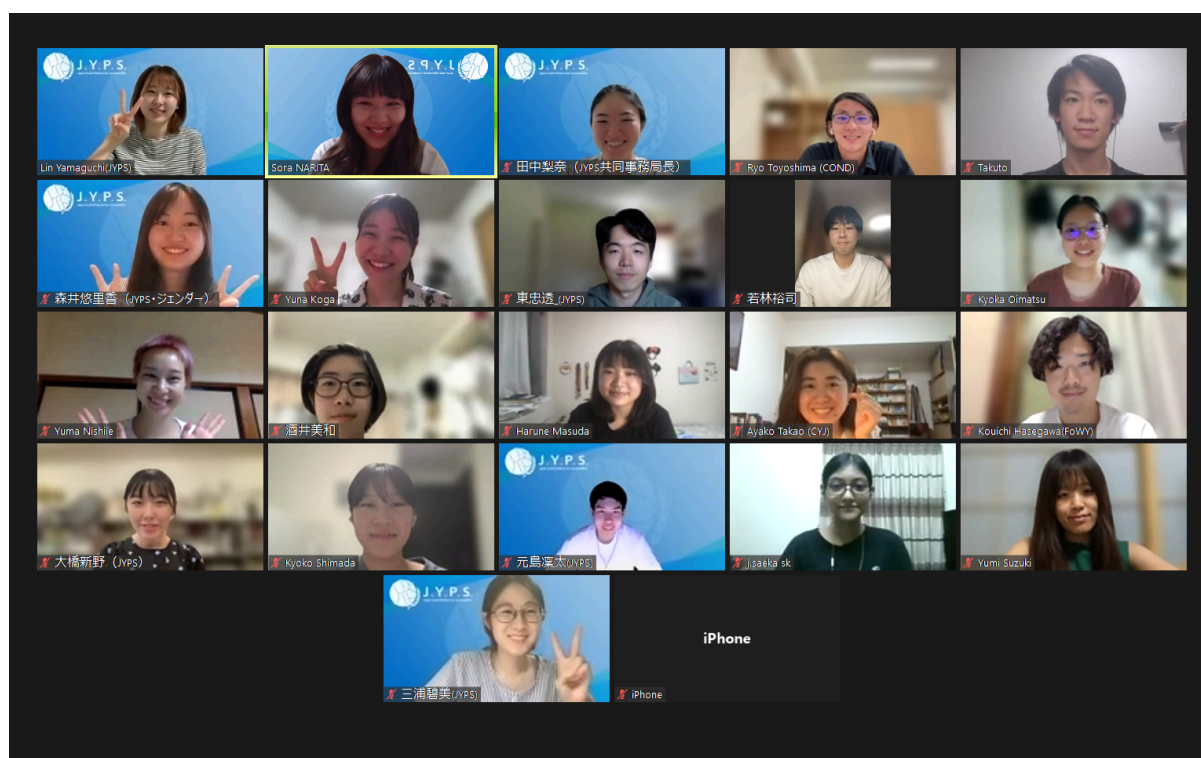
J.Y.P.S.
Lin Yamaguchi(JYPS)

J.Y.P.S.
Sora NARITA

J.Y.P.S.
田中梨奈（JYPS共同事務局長）

Ryo Toyoshima (COND)

Takuto

J.Y.P.S.
森井悠里香（JYPS・ジェンダー）

Yuna Koga

東忠透_(JYPS)

若林裕司

Kyoka Oimatsu

Yuma Nishiie

酒井美和

Harune Masuda

Ayako Takao (CYJ)

Kouichi Hasegawa(FoWY)

大橋新野（JYPS）

Kyoko Shimada

J.Y.P.S.
元島漢太(JYPS)

j.saeka sk

Yumi Suzuki

J.Y.P.S.
三浦碧美(JYPS)

iPhone
iPhone